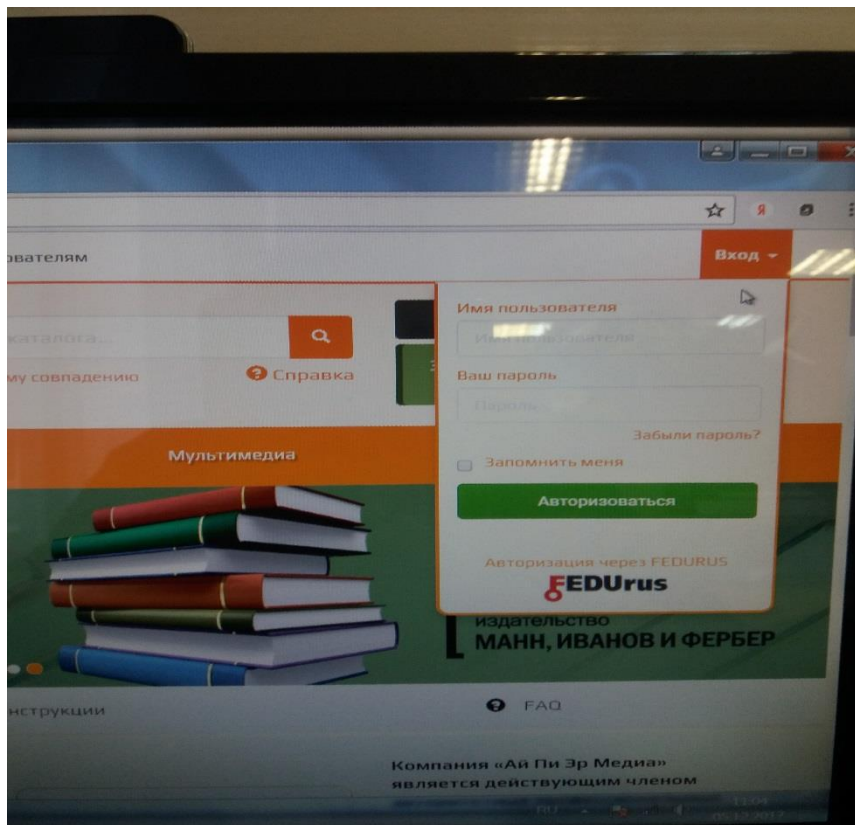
ователям

Вход

каталога...

му совпадению

Справка

Имя пользователя

Имя пользователя

Ваш пароль

Пароль

Забыли пароль?

Мультимедиа

Запомнить меня

Авторизоваться

Авторизация через FEDURUS

FEDUrus

издательство

МАНН, ИВАНОВ И ФЕРБЕР

нструкции

FAQ

Компания «Ай Пи Эр Медиа» является действующим членом

RU

11:09